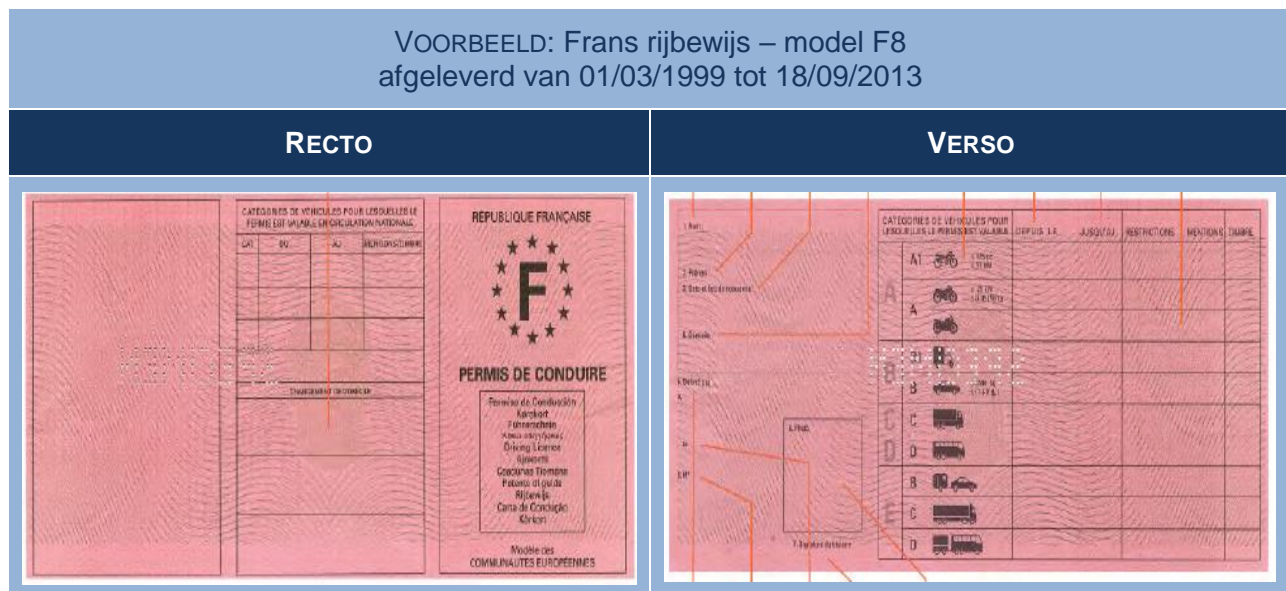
VOORBEELD: Frans rijbewijs – model F8
afgeleverd van 01/03/1999 tot 18/09/2013

| RECTO | VERSO |
|---|---|
| CATÉGORIES DE VÉHICULES POUR LESQUELLES LE PERMIS EST VALABLE EN CIRCULATION NATIONALE | CATÉGORIES DE VÉHICULES POUR LESQUELLES LE PERMIS EST VALABLE |

CAT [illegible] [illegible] MENTIONS/TIMBRE

CHANGEMENT DE DOMICILE

RÉPUBLIQUE FRANÇAISE

F

PERMIS DE CONDUIRE

Permiso de Conducción
Kørekort
Führerschein
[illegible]
Driving Licence
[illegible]
Ceadúnas Tiomána
Patente di guida
Rijbewijs
Carta de Condução
Körkort

Modèle des
COMMUNAUTÉS EUROPÉENNES

1. Nom
2. Prénoms
3. Date et lieu de naissance
4. Délivré le
5. N°
6. Photo
7. Signature du titulaire

DEPUIS LE
JUSQU'AU
RESTRICTIONS
MENTIONS
TIMBRE

A1
A
B1
B
C
D
B
C
D

A
B
C
D
E